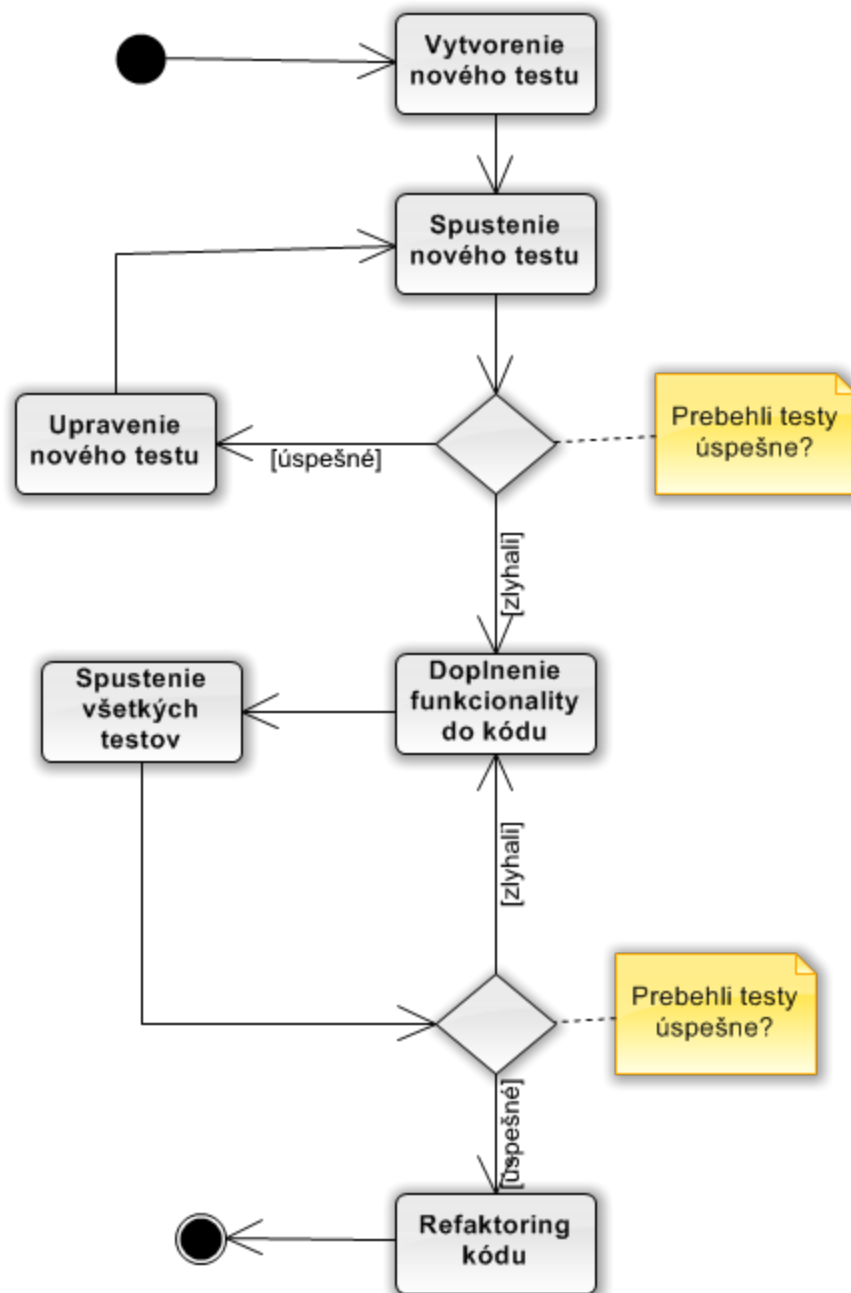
Vytvorenie nového testu

Spustenie nového testu

Upravenie nového testu

[úspešné]

Prebehli testy úspešne?

[zlyhali]

Spustenie všetkých testov

Doplnenie funkcionality do kódu

[zlyhali]

Prebehli testy úspešne?

[úspešné]

Refaktoring kódu